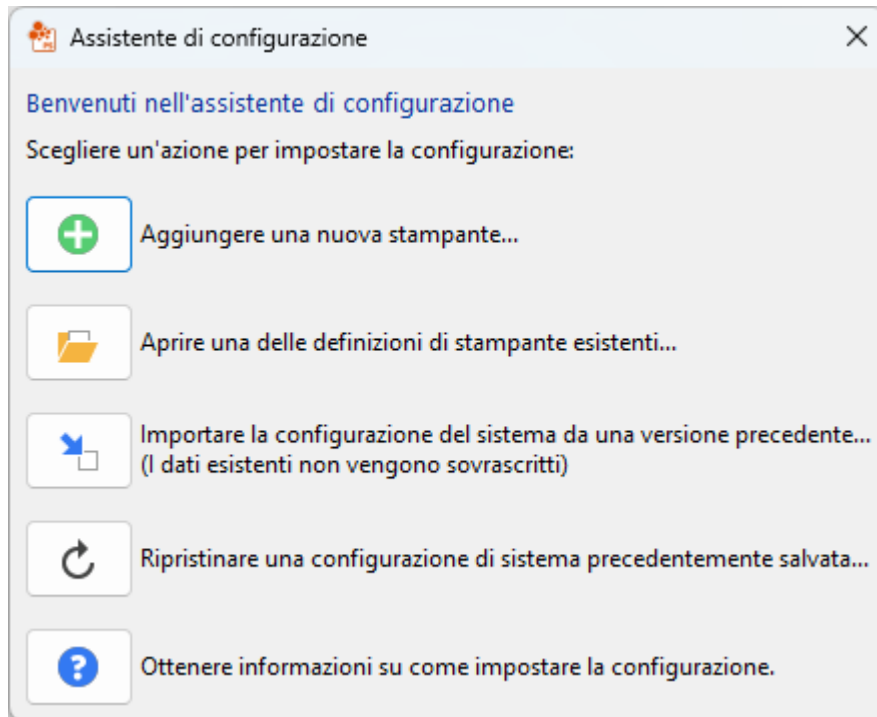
Assistente di configurazione

Benvenuti nell'assistente di configurazione

Scegliere un'azione per impostare la configurazione:

Aggiungere una nuova stampante...

Aprire una delle definizioni di stampante esistenti...

Importare la configurazione del sistema da una versione precedente... (I dati esistenti non vengono sovrascritti)

Ripristinare una configurazione di sistema precedentemente salvata...

Ottenere informazioni su come impostare la configurazione.